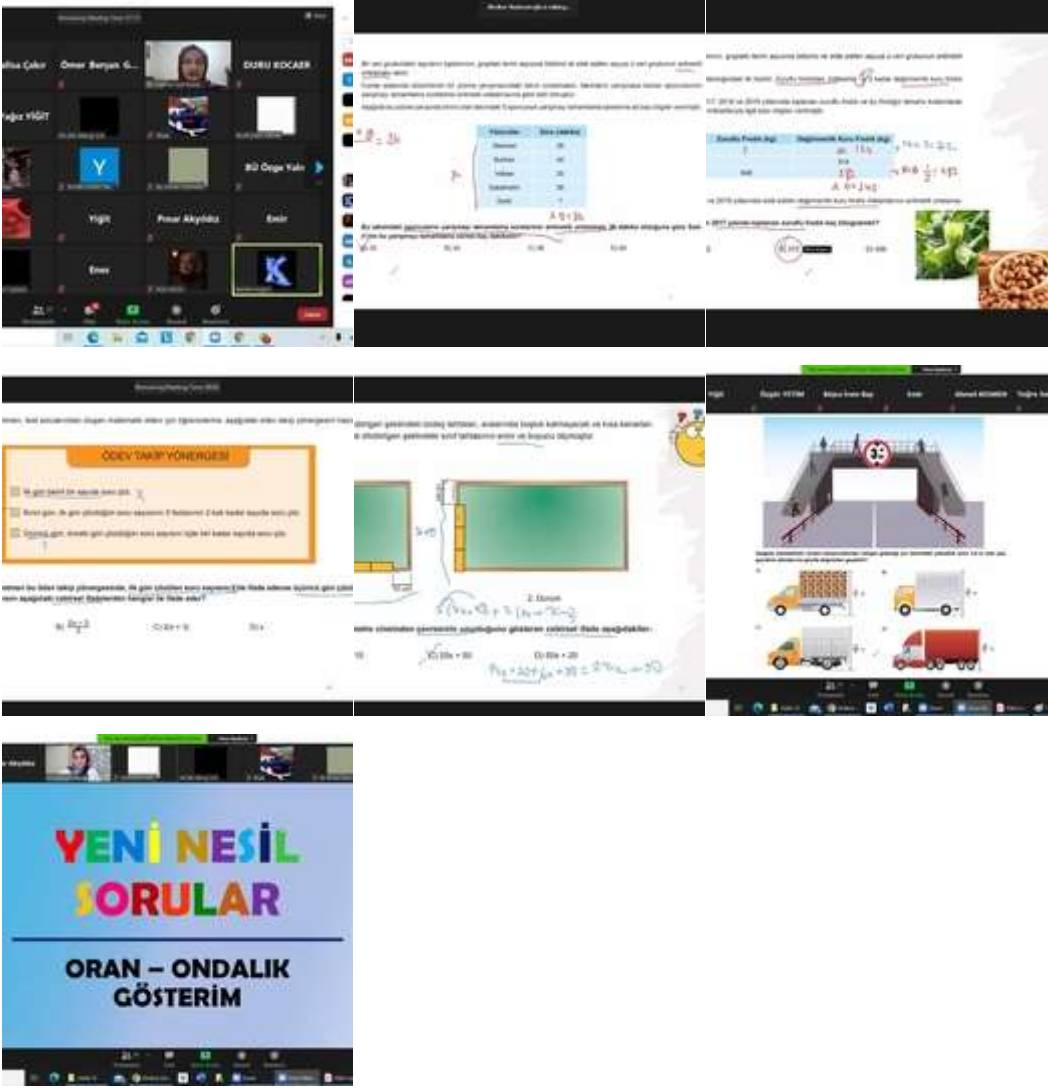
Remaining Meeting Time 00:13

alisa Çakır

Ömer Beryan G...

DURU KOCAER

Yağız YİĞİT

Y

BÜ Özge Yaln

Yiğit

Pınar Akyıldız

Emir

Enes

K

Leave

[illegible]

| Fidancılar | Dere (adet/ay) |
|---|---|
| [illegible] | 30 |
| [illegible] | 40 |
| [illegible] | 25 |
| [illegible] | 38 |
| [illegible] | 7 |

| Zeytin Fındık (kg) | Değerlendir Kuru Fındık (kg) |
|---|---|
| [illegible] | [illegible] |

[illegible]

Remaining Meeting Time 00:00

ÖDEV TAKİP YÖNERGESİ

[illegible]

2. Durum

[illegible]

Yiğit

Özgür YETİM

Emir

Ahmet KESKİN

Tuğba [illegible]

YENİ NESİL SORULAR

ORAN – ONDALIK GÖSTERİM